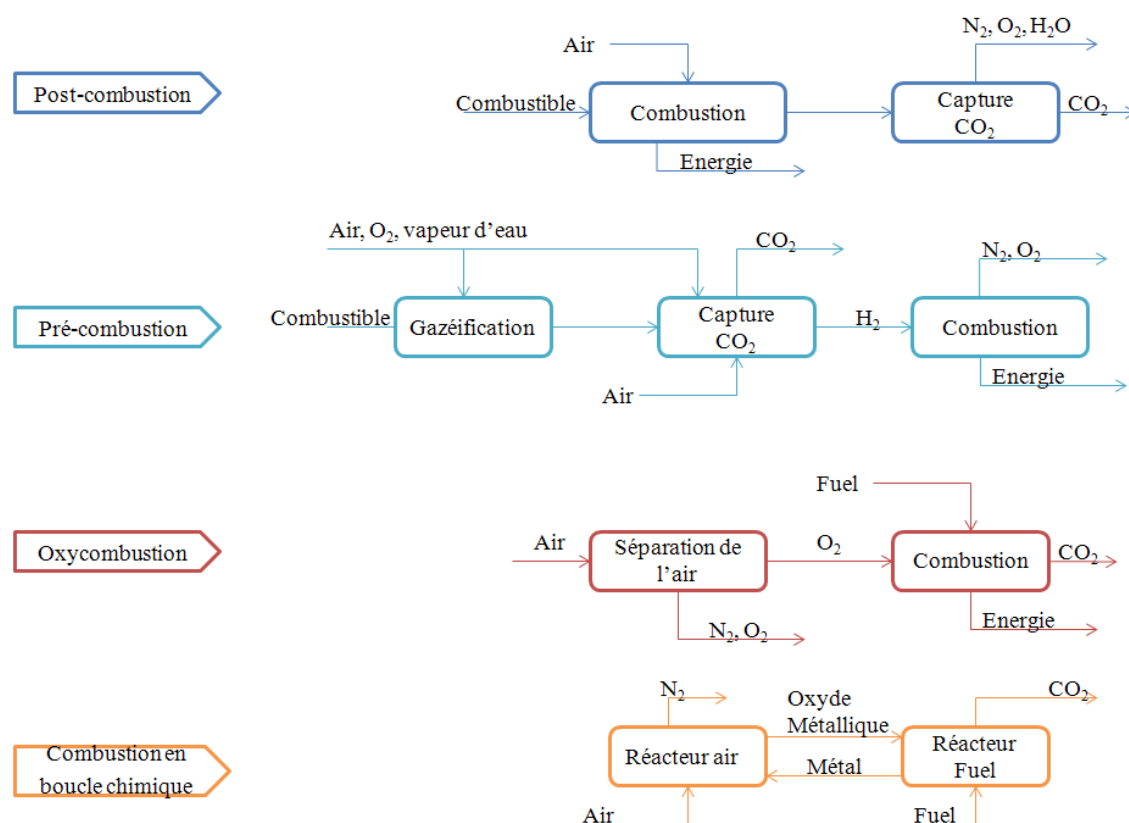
Post-combustion

Air

Combustible

Combustion

Energie

$N_2$, $O_2$, $H_2O$

Capture $CO_2$

$CO_2$

Pré-combustion

Air, $O_2$, vapeur d'eau

Combustible

Gazéification

$CO_2$

Capture $CO_2$

Air

$H_2$

$N_2$, $O_2$

Combustion

Energie

Oxycombustion

Air

Séparation de l'air

$N_2$, $O_2$

$O_2$

Fuel

Combustion

$CO_2$

Energie

Combustion en boucle chimique

$N_2$

Réacteur air

Air

Oxyde Métallique

Métal

$CO_2$

Réacteur Fuel

Fuel